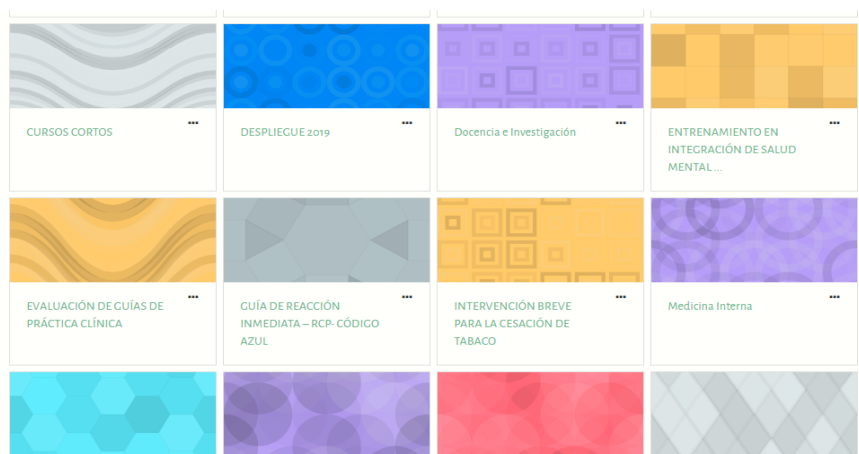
CURSOS CORTOS

•••

DESPLIEGUE 2019

•••

Docencia e Investigación

•••

ENTRENAMIENTO EN INTEGRACIÓN DE SALUD MENTAL ...

•••

EVALUACIÓN DE GUÍAS DE PRÁCTICA CLÍNICA

•••

GUÍA DE REACCIÓN INMEDIATA – RCP- CÓDIGO AZUL

•••

INTERVENCIÓN BREVE PARA LA CESACIÓN DE TABACO

•••

Medicina Interna

•••